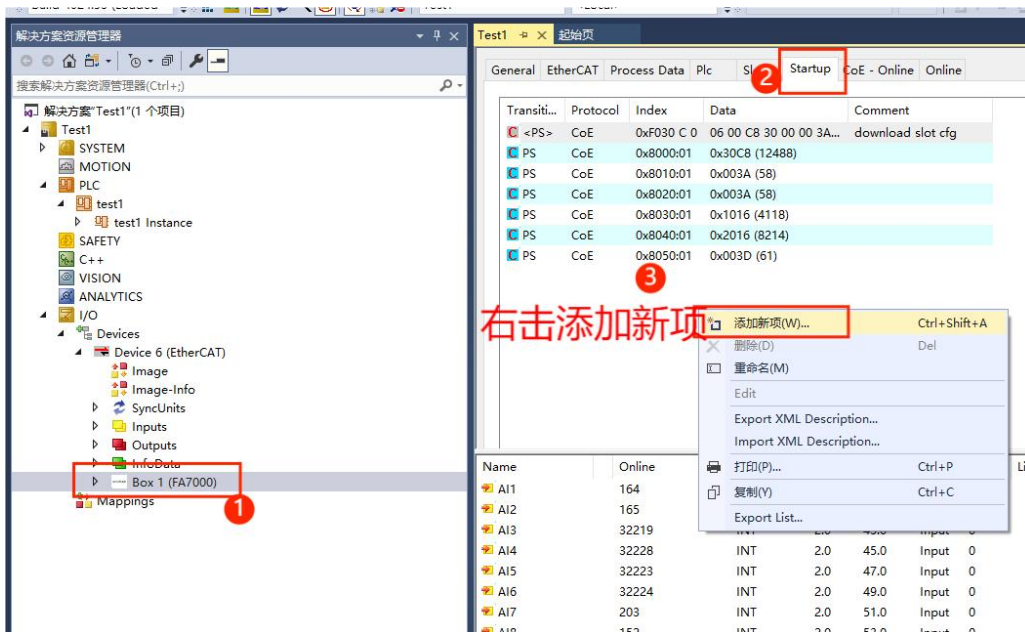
解决方案资源管理器

搜索解决方案资源管理器(Ctrl+;)

解决方案"Test1"(1 个项目)
Test1
SYSTEM
MOTION
PLC
test1
test1 Instance
SAFETY
C++
VISION
ANALYTICS
I/O
Devices
Device 6 (EtherCAT)
Image
Image-Info
SyncUnits
Inputs
Outputs
InfoData
Box 1 (FA7000)
Mappings

1

Test1 起始页

General EtherCAT Process Data Plc Sl Startup CoE - Online Online

2

| Transiti... | Protocol | Index | Data | Comment |
|---|---|---|---|---|
| C <PS> | CoE | 0xF030 C 0 | 06 00 C8 30 00 00 3A... | download slot cfg |
| C PS | CoE | 0x8000:01 | 0x30C8 (12488) | |
| C PS | CoE | 0x8010:01 | 0x003A (58) | |
| C PS | CoE | 0x8020:01 | 0x003A (58) | |
| C PS | CoE | 0x8030:01 | 0x1016 (4118) | |
| C PS | CoE | 0x8040:01 | 0x2016 (8214) | |
| C PS | CoE | 0x8050:01 | 0x003D (61) | |

3

右击添加新项

添加新项(W)... Ctrl+Shift+A
删除(D) Del
重命名(M)
Edit
Export XML Description...
Import XML Description...
打印(P)... Ctrl+P
复制(Y) Ctrl+C
Export List...

| Name | Online | | | | | |
|---|---|---|---|---|---|---|
| AI1 | 164 | | | | | |
| AI2 | 165 | | | | | |
| AI3 | 32219 | INT | | | | |
| AI4 | 32228 | INT | 2.0 | 45.0 | Input | 0 |
| AI5 | 32223 | INT | 2.0 | 47.0 | Input | 0 |
| AI6 | 32224 | INT | 2.0 | 49.0 | Input | 0 |
| AI7 | 203 | INT | 2.0 | 51.0 | Input | 0 |